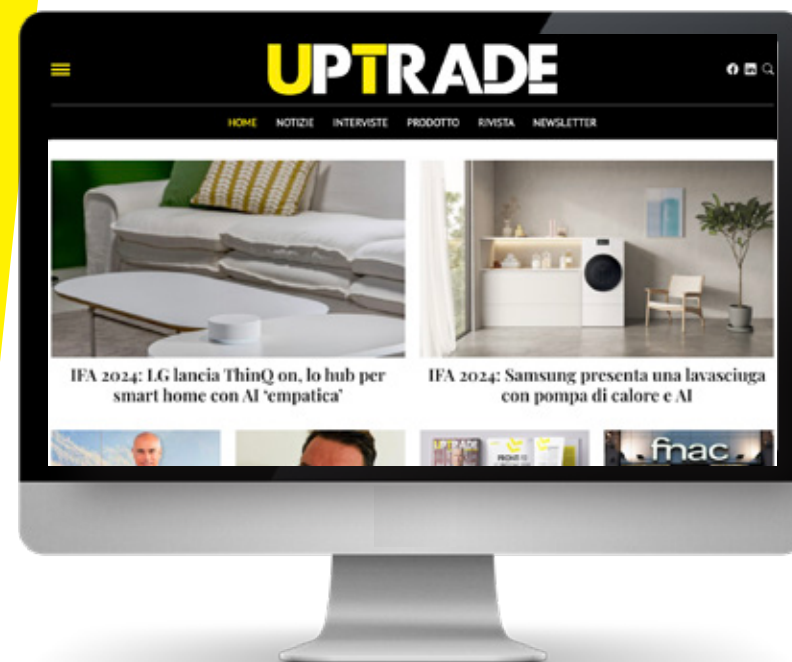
UPTRADE

HOME NOTIZIE INTERVISTE PRODOTTO RIVISTA NEWSLETTER

IFA 2024: LG lancia ThinQ on, lo hub per smart home con AI 'empatica'

IFA 2024: Samsung presenta una lavasciuga con pompa di calore e AI

UPTRADE

fnac